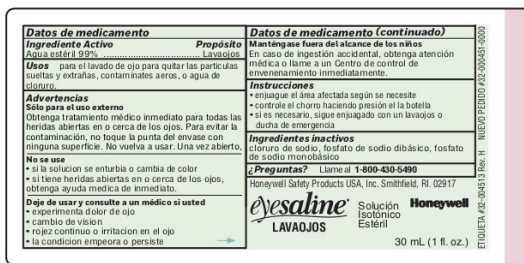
Datos de medicamento

Ingrediente Activo Propósito
Agua estéril 99% ........................................ Lavaojos

Usos para el lavado de ojo para quitar las partículas sueltas y extrañas, contaminates aeros, o agua de cloruro.

Advertencias
Sólo para el uso externo
Obtenga tratamiento médico inmediato para todas las heridas abiertas en o cerca de los ojos. Para evitar la contaminación, no toque la punta del envase con ninguna superficie. No vuelva a usar. Una vez abierto,

No se use
• si la solucion se enturbia o cambia de color
• si tiene heridas abiertas en o cerca de los ojos, obtenga ayuda medica de inmediato.

Deje de usar y consulte a un médico si usted
• experimenta dolor de ojo
• cambio de vision
• rojez continuo o irritacion en el ojo
• la condicion empeora o persiste

Datos de medicamento (continuado)
Manténgase fuera del alcance de los niños
En caso de ingestión accidental, obtenga atención médica o llame a un Centro de control de envenenamiento inmediatamente.

Instrucciones
• enjuague el área afectada según se necesite
• controle el chorro haciendo presión el la botella
• si es necesario, sigue enjuagado con un lavaojos o ducha de emergencia

Ingredientes inactivos
cloruro de sodio, fosfato de sodio dibásico, fosfato de sodio monobásico

¿Preguntas? Llame al 1-800-430-5490

Honeywell Safety Products USA, Inc. Smithfield, RI. 02917

eyesaline LAVAOJOS Solución Isotónico Estéril Honeywell

30 mL (1 fl. oz.)

ETIQUETA #32-004513 Rev. H NUEVO PEDIDO #32-000451-0000